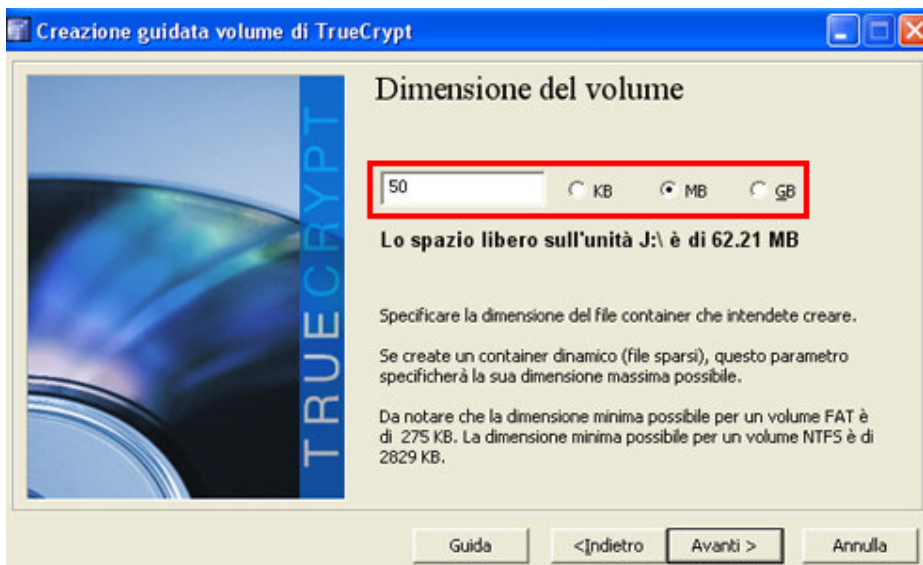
Creazione guidata volume di TrueCrypt

TRUECRYPT

Dimensione del volume

50

KB MB GB

Lo spazio libero sull'unità J:\ è di 62.21 MB

Specificare la dimensione del file container che intendete creare.

Se create un container dinamico (file sparsi), questo parametro specificherà la sua dimensione massima possibile.

Da notare che la dimensione minima possibile per un volume FAT è di 275 KB. La dimensione minima possibile per un volume NTFS è di 2829 KB.

Guida <Indietro Avanti > Annulla